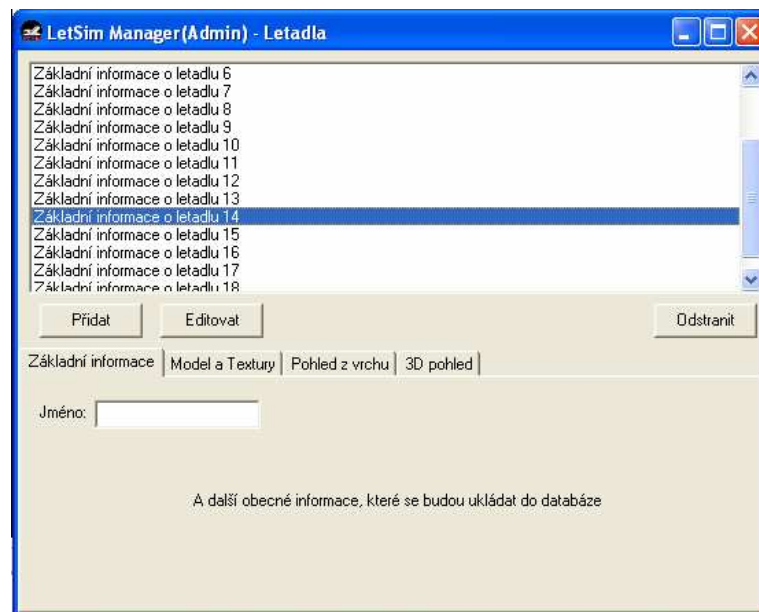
LetSim Manager(Admin) - Letadla

Základní informace o letadlu 6
Základní informace o letadlu 7
Základní informace o letadlu 8
Základní informace o letadlu 9
Základní informace o letadlu 10
Základní informace o letadlu 11
Základní informace o letadlu 12
Základní informace o letadlu 13
Základní informace o letadlu 14
Základní informace o letadlu 15
Základní informace o letadlu 16
Základní informace o letadlu 17
Základní informace o letadlu 18

Přidat
Editovat
Odstranit

Základní informace
Model a Textury
Pohled z vrchu
3D pohled

Jméno:

A další obecné informace, které se budou ukládat do databáze